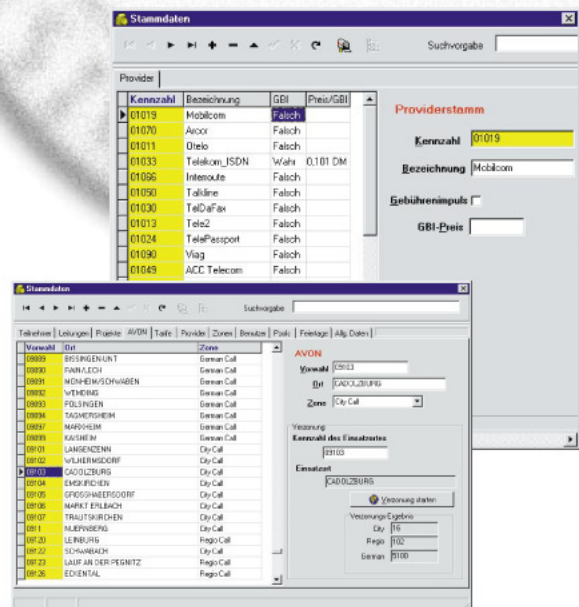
Stammdaten

Suchvorgabe

Provider

| Kennzahl | Bezeichnung | GBI | Preis/GBI |
|---|---|---|---|
| 01019 | Mobilcom | Falsch | |
| 01070 | Arcor | Falsch | |
| 01011 | Otelo | Falsch | |
| 01033 | Telekom_ISDN | Wahr | 0,101 DM |
| 01066 | Interoute | Falsch | |
| 01050 | Talkline | Falsch | |
| 01030 | TelDaFax | Falsch | |
| 01013 | Tele2 | Falsch | |
| 01024 | TelePassport | Falsch | |
| 01090 | Viag | Falsch | |
| 01049 | ACC Telecom | Falsch | |

Providerstamm

Kennzahl 01019

Bezeichnung Mobilcom

Gebührenimpuls

GBI-Preis

Stammdaten

Suchvorgabe

Teilnehmer | Leitungen | Projekte | AVON | Tarife | Provider | Zonen | Benutzer | Pools | Feiertage | Allg. Daten

| Vorwahl | Ort | Zone |
|---|---|---|
| 08089 | BISSINGEN-UNT | German Call |
| 08090 | RAIN/LECH | German Call |
| 08091 | MONHEIM/SCHWABEN | German Call |
| 08092 | WEMDING | German Call |
| 08093 | POLSINGEN | German Call |
| 08094 | TAGMERSHEIM | German Call |
| 08097 | MARXHEIM | German Call |
| 08099 | KAISHEIM | German Call |
| 09101 | LANGENZENN | City Call |
| 09103 | CADOLZBURG | City Call |
| 09104 | EMSKIRCHEN | City Call |
| 09105 | GROSSHABERSDORF | City Call |
| 09106 | MARKT ERLBACH | City Call |
| 09107 | TRAUTSKIRCHEN | City Call |
| 0911 | NUERNBERG | City Call |
| 09122 | LEINBURG | Regio Call |
| 09122 | SCHWABACH | Regio Call |
| 09123 | LAUF AN DER PEGNITZ | Regio Call |
| 09126 | ECKENTAL | Regio Call |

AVON

Vorwahl 09103

Ort CADOLZBURG

Zone City Call

Verzonung

Kennzahl des Einsatzortes

09103

Einsatzort

CADOLZBURG

Verzonung starten

Verzonungs-Ergebnis

City 16

Regio 102

German 5100